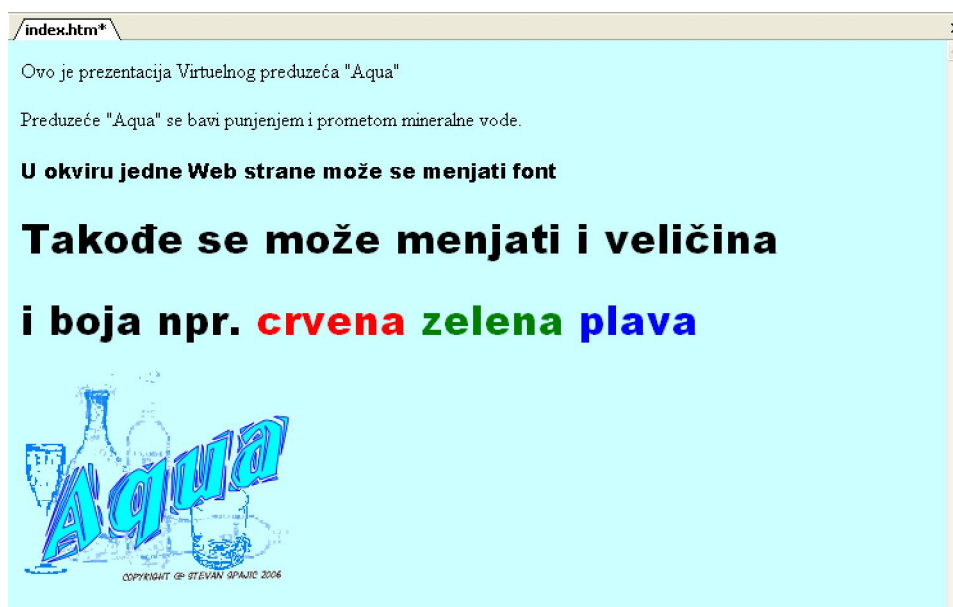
index.htm*

Ovo je prezentacija Virtuelnog preduzeća "Aqua"

Preduzeće "Aqua" se bavi punjenjem i prometom mineralne vode.

U okviru jedne Web strane može se menjati font

Takođe se može menjati i veličina

i boja npr. crvena zelena plava

Aqua

COPYRIGHT © STEVAN SPAJIC 2006